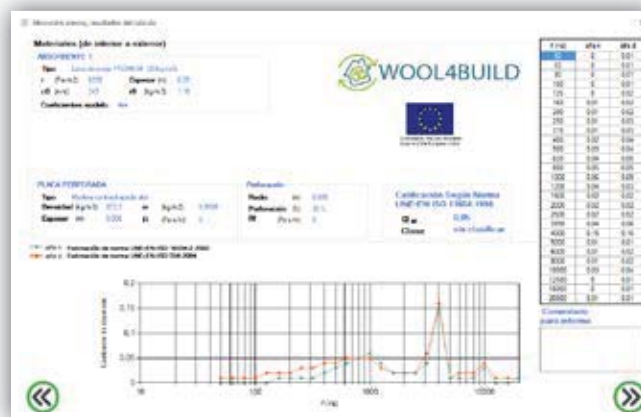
Materiales (de interior a exterior)

WOOL4BUILD

PLACA PERFORADA

Perforación

Calificación Según Norma UNE-EN ISO 11654:1998

Clase

Comentarios para informe

| f (Hz) | alfa | alfa |
|---|---|---|
| 50 | 0 | 0.01 |
| 63 | 0 | 0.01 |
| 80 | 0 | 0.01 |
| 100 | 0 | 0.01 |
| 125 | 0 | 0.01 |

0.2
0.15
0.1
0.05
0

10
100
1000
10000
f (Hz)